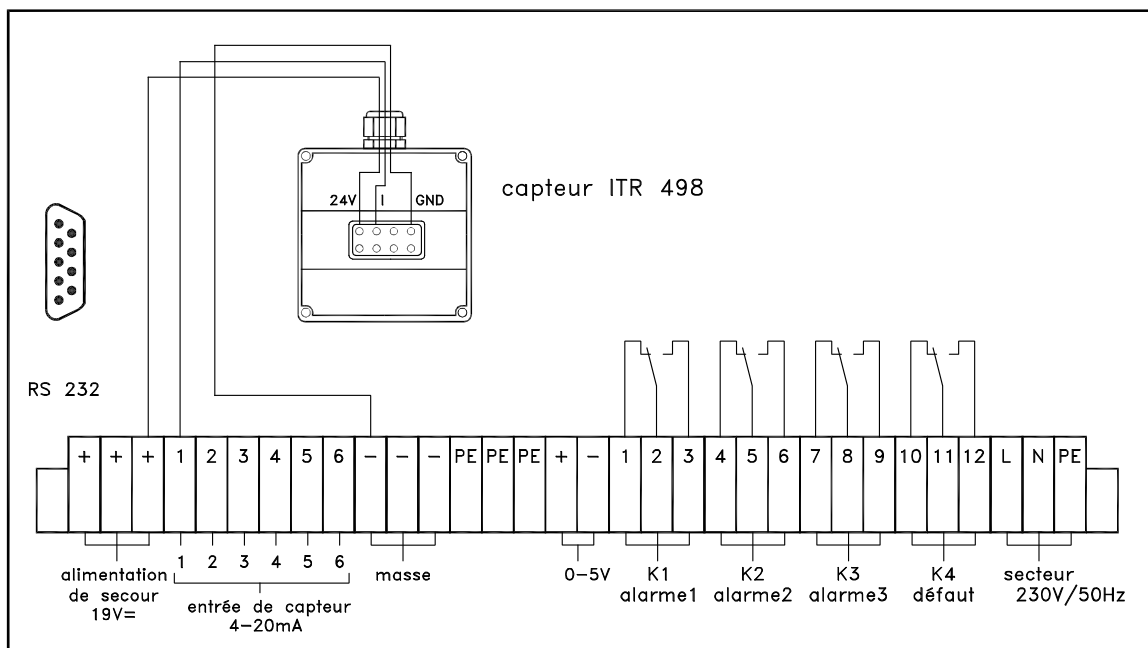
capteur ITR 498

24V I GND

RS 232

| + | + | + | 1 | 2 | 3 | 4 | 5 | 6 | – | – | – | PE | PE | PE | + | – | 1 | 2 | 3 | 4 | 5 | 6 | 7 | 8 | 9 | 10 | 11 | 12 | L | N | PE |
|---|---|---|---|---|---|---|---|---|---|---|---|---|---|---|---|---|---|---|---|---|---|---|---|---|---|---|---|---|---|---|---|

alimentation de secour 19V=

1 2 3 4 5 6
entrée de capteur 4–20mA

masse

0–5V

K1 alarme1

K2 alarme2

K3 alarme3

K4 défaut

secteur 230V/50Hz